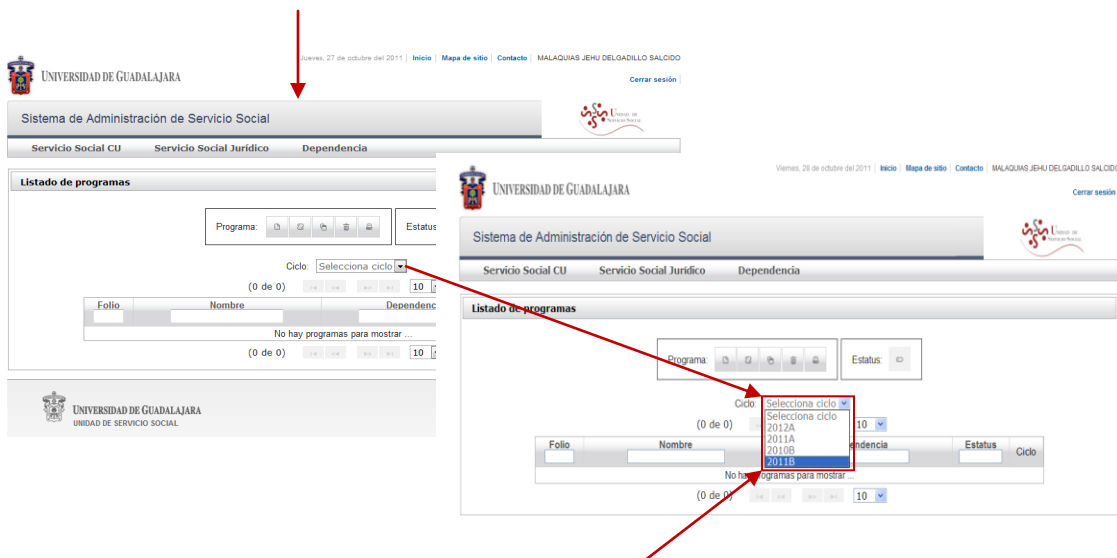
UNIVERSIDAD DE GUADALAJARA

Jueves, 27 de octubre del 2011 | Inicio | Mapa de sitio | Contacto | MALAQUIAS JEHU DELGADILLO SALCIDO

Cerrar sesión

Sistema de Administración de Servicio Social

Unidad de Servicio Social

Servicio Social CU Servicio Social Jurídico Dependencia

Listado de programas

Programa:

Estatus

Ciclo: Selecciona ciclo

(0 de 0)

10

| Folio | Nombre | Dependenc |
|---|---|---|
| No hay programas para mostrar ... | | |

(0 de 0)

10

UNIVERSIDAD DE GUADALAJARA
UNIDAD DE SERVICIO SOCIAL

UNIVERSIDAD DE GUADALAJARA

Viernes, 28 de octubre del 2011 | Inicio | Mapa de sitio | Contacto | MALAQUIAS JEHU DELGADILLO SALCIDO

Cerrar sesión

Sistema de Administración de Servicio Social

Unidad de Servicio Social

Servicio Social CU Servicio Social Jurídico Dependencia

Listado de programas

Programa:

Estatus:

Ciclo: Selecciona ciclo

Selecciona ciclo
2012A
2011A
2010B
2011B

(0 de 0)

10

| Folio | Nombre | Dependencia | Estatus | Ciclo |
|---|---|---|---|---|
| No hay programas para mostrar ... | | | | |

(0 de 0)

10